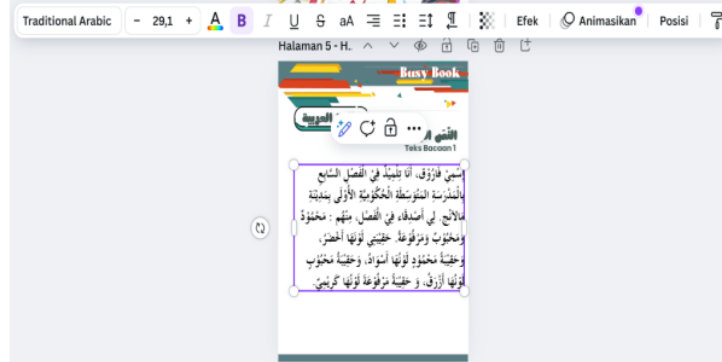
Traditional Arabic – 29,1 + A B I U S aA Efek Animasikan Posisi

Halaman 5 - H.

Busy Book

العربية

Teks Bacaan 1

إِسْمِيْ فَارُوْق، أَنَا تِلْمِيْذٌ فِيْ الْفَصْلِ السَّابِعِ بِالْمَدْرَسَةِ الْمُتَوَسِّطَةِ الْحُكُوْمِيَّةِ الْأُوْلَى بِمَدِيْنَةِ مَالَانْج. لِيْ أَصْدِقَاء فِيْ الْفَصْلِ، مِنْهُم : مَحْمُوْدٌ وَمَحْبُوْبٌ وَمَرْفُوْعَة. حَقِيْبَتِيْ لَوْنُهَا أَخْضَرُ، وَحَقِيْبَةُ مَحْمُوْدٍ لَوْنُهَا أَسْوَدُ، وَحَقِيْبَةُ مَحْبُوْبٍ لَوْنُهَا أَزْرَقُ، وَ حَقِيْبَةُ مَرْفُوْعَة لَوْنُهَا كَرِيْمِيّ.